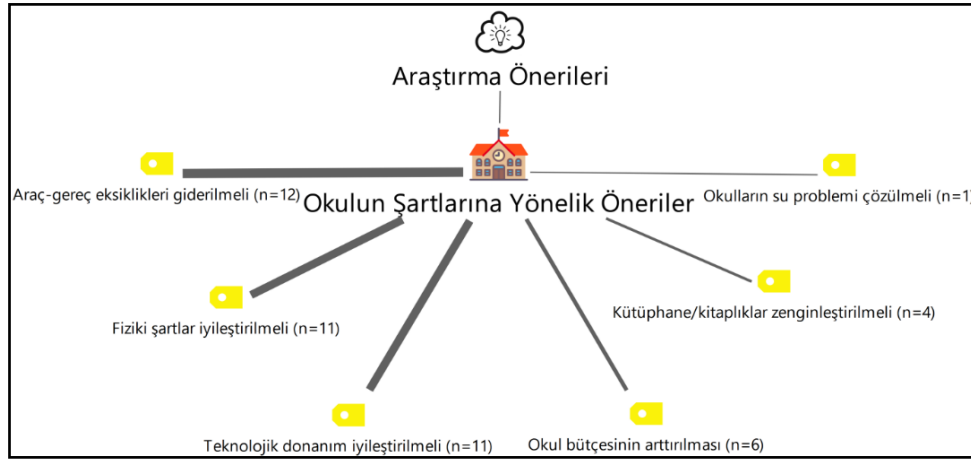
Araştırma Önerileri

Okulun Şartlarına Yönelik Öneriler

Araç-gereç eksiklikleri giderilmeli (n=12)

Okulların su problemi çözülmeli (n=1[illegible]

Fiziki şartlar iyileştirilmeli (n=11)

Kütüphane/kitaplıklar zenginleştirilmeli (n=4)

Teknolojik donanım iyileştirilmeli (n=11)

Okul bütçesinin arttırılması (n=6)